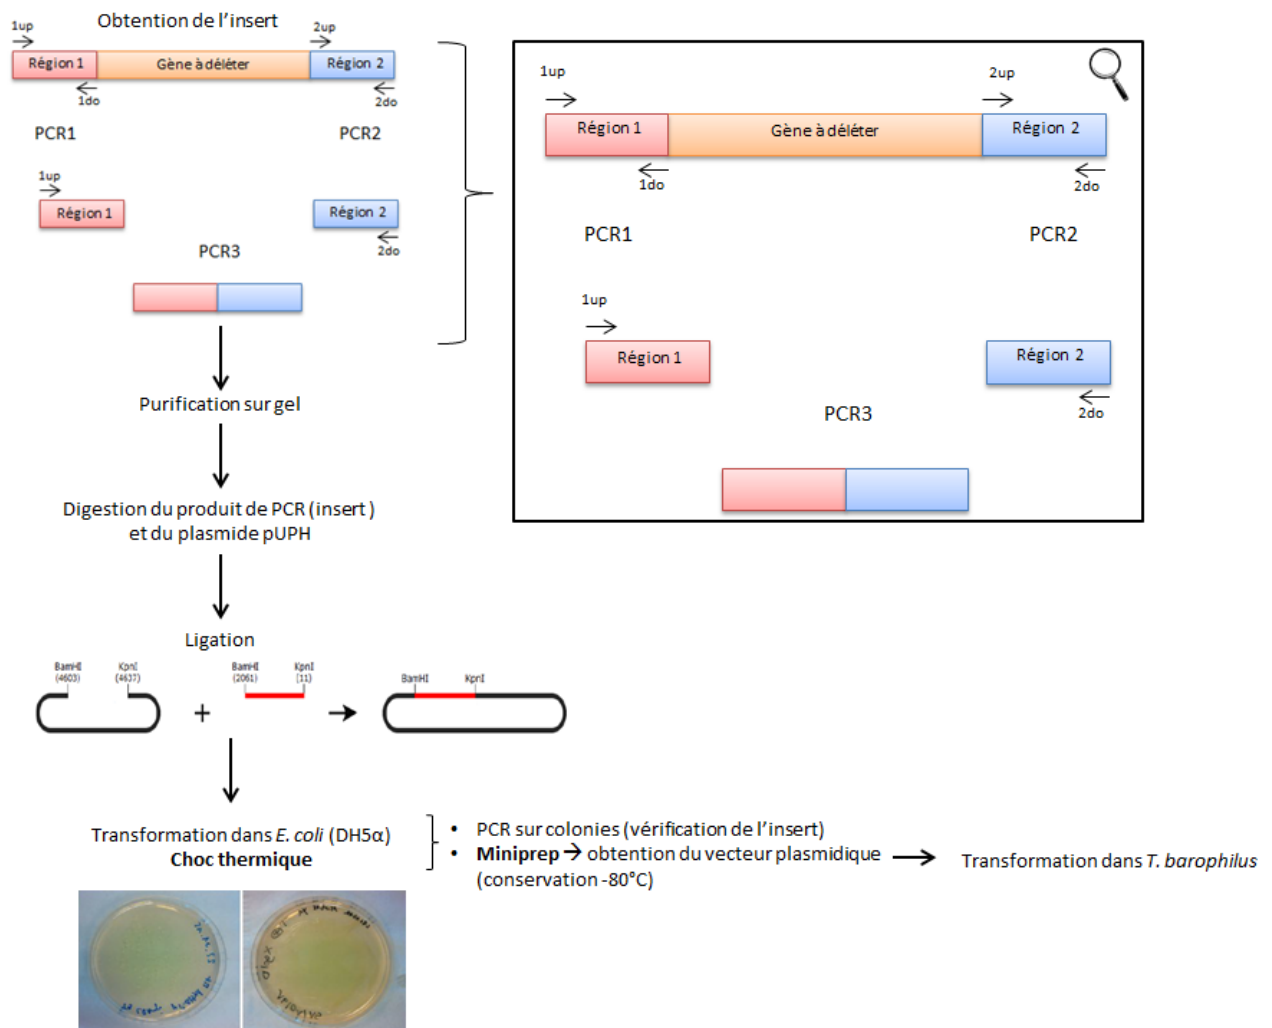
Obtention de l'insert

1up
2up
Région 1
Gène à déléter
Région 2
1do
2do

PCR1
PCR2

1up
Région 1
Région 2
2do

PCR3

1up
2up
Région 1
Gène à déléter
Région 2
1do
2do

PCR1
PCR2

1up
Région 1
Région 2
2do

PCR3

Purification sur gel

Digestion du produit de PCR (insert) et du plasmide pUPH

Ligation

BamHI (4603)
KpnI (4637)
+
BamHI (2061)
KpnI (11)
BamHI
KpnI

Transformation dans *E. coli* (DH5α)
**Choc thermique**

• PCR sur colonies (vérification de l'insert)
• **Miniprep** → obtention du vecteur plasmidique (conservation -80°C)

Transformation dans *T. barophilus*